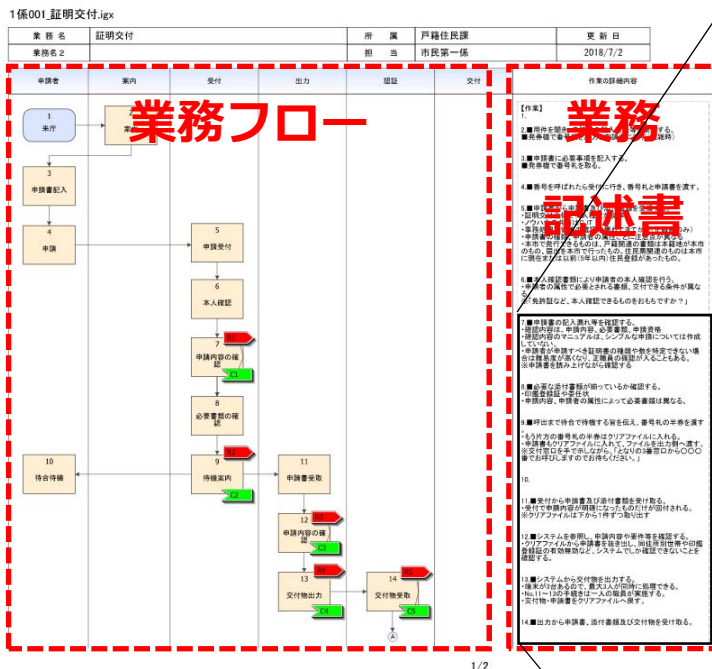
1係001_証明交付.igx

| 業務名 | 証明交付 | 所属 | 戸籍住民課 | 更新日 |
|---|---|---|---|---|
| 業務名２ | | 担当 | 市民第一係 | 2018/7/2 |

申請者　案内　受付　出力　認証　交付

業務フロー

1 来庁
2 案内
3 申請書記入
4 申請
5 申請受付
6 本人確認
7 申請内容の確認
R1
C1
8 必要書類の確認
9 待機案内
R2
C2
10 待合待機
11 申請書受取
12 申請内容の確認
R3
C3
13 交付物出力
R4
C4
14 交付物受取
R5
C5
A

作業の詳細内容

業務

記述書

【作業】
1.

2.■用件を聞き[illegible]する。
■発券機で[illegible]

3.■申請書に必要事項を記入する。
■発券機で番号札を取る。

4.■番号を呼ばれたら受付に行き、番号札と申請書を渡す。

5.■申請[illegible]
・証明交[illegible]
・ノウハ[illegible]
・事務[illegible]
・申請書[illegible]
・本市で発行できるものは、戸籍関連の書類は本籍地が本市のもの、証明は本市で行ったもの、住民票関連のものは本市に現在または以前(5年以内)住民登録があったもの。

6.■本人確認書類により申請者の本人確認を行う。
・申請者の属性で必要とされる書類、交付できる条件が異なる
「免許証など、本人確認できるものをおもちですか？」

7.■申請書の記入漏れ等を確認する。
・確認内容は、申請内容、必要書類、申請資格
・確認内容のマニュアルは、シンプルな申請については作成していない。
・申請者が申請すべき証明書の種類や数を特定できない場合は職員が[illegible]し、正確な内容が入ることもある。
※申請書を読み上げながら確認する

8.■必要な添付書類が揃っているか確認する。
・印鑑登録証や委任状
・申請内容、申請者の属性によって必要書類は異なる。

9.■呼出まで待合で待機できる旨を伝え、番号札の半券を渡す
・もう片方の番号札の半券はクリアファイルに入れる。
・申請書をクリアファイルに入れて、ファイルを出力側へ渡す。
※交付窓口を手で示しながら、「となりの3番窓口から〇〇〇番でお呼びしますのでお待ちください。」

10.

11.■受付から申請書及び添付書類を受け取る。
・受付で申請内容が明確になったものだけが回付される。
※クリアファイルは下から1件ずつ取り出す

12.■システムを参照し、申請内容や要件等を確認する。
・クリアファイルから申請書を抜き出し、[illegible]や印鑑登録証の有効期限など、システムでしか確認できないことを確認する。

13.■システムから交付物を出力する。
・後末が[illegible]、最大3人が同時に処理できる。
・No.11～13の手続きは一人の職員が実施する。
・交付物・申請書をクリアファイルへ戻す。

14.■出力から申請書、添付書類及び交付物を受け取る。

1/2